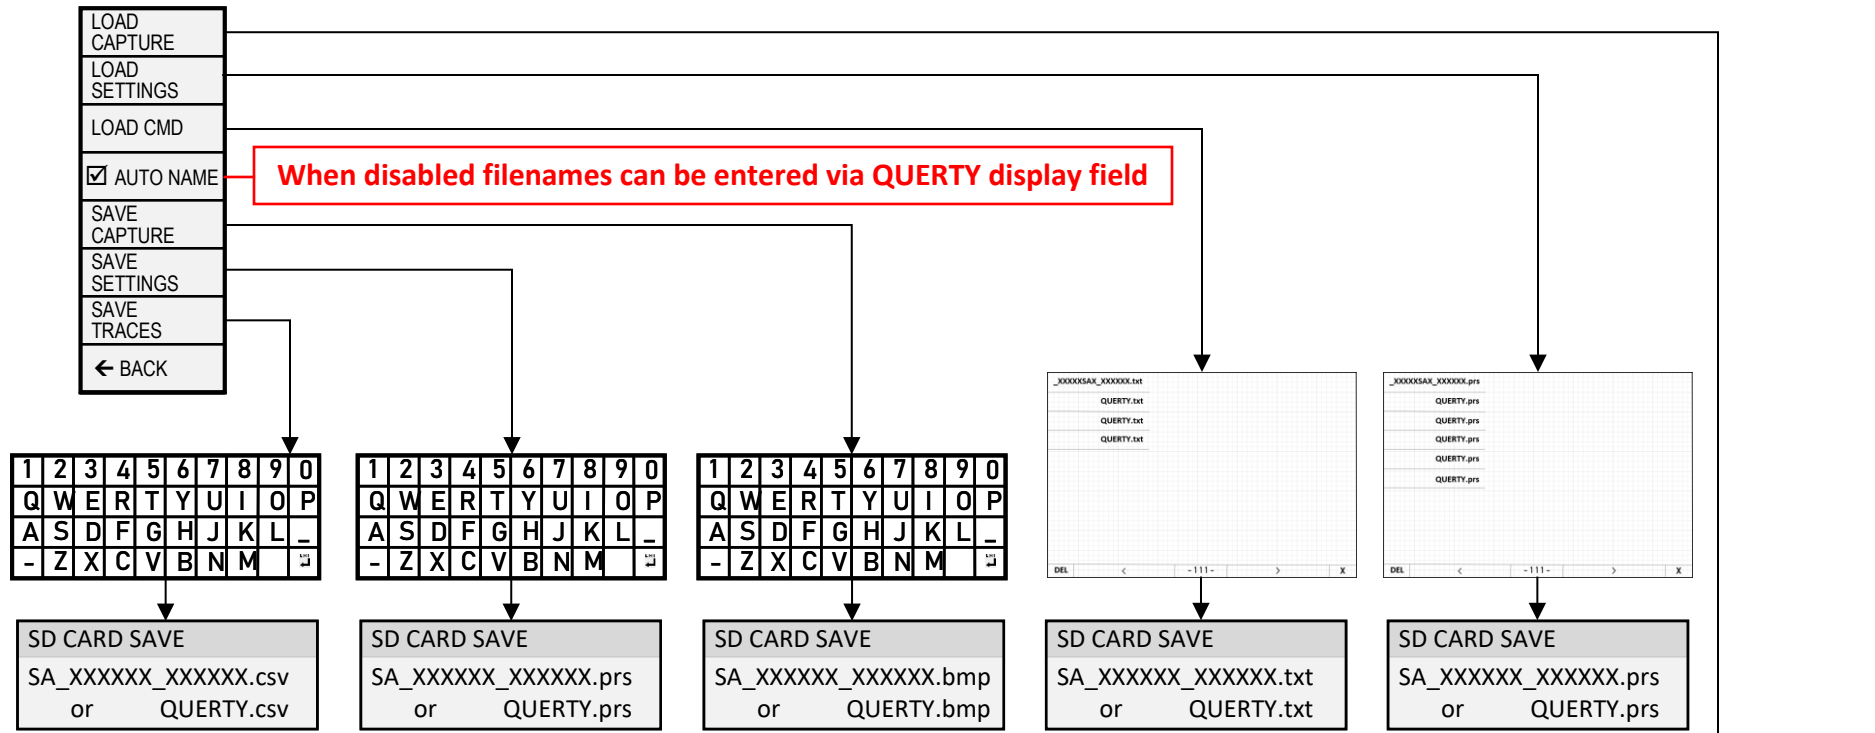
LOAD CAPTURE
LOAD SETTINGS
LOAD CMD
☑ AUTO NAME
SAVE CAPTURE
SAVE SETTINGS
SAVE TRACES
← BACK

When disabled filenames can be entered via QUERTY display field

| 1 | 2 | 3 | 4 | 5 | 6 | 7 | 8 | 9 | 0 |
|---|---|---|---|---|---|---|---|---|---|
| Q | W | E | R | T | Y | U | I | O | P |
| A | S | D | F | G | H | J | K | L | _ |
| - | Z | X | C | V | B | N | M |  | ↵ |

SD CARD SAVE
SA_XXXXXX_XXXXXX.csv
or QUERTY.csv

| 1 | 2 | 3 | 4 | 5 | 6 | 7 | 8 | 9 | 0 |
|---|---|---|---|---|---|---|---|---|---|
| Q | W | E | R | T | Y | U | I | O | P |
| A | S | D | F | G | H | J | K | L | _ |
| - | Z | X | C | V | B | N | M |  | ↵ |

SD CARD SAVE
SA_XXXXXX_XXXXXX.prs
or QUERTY.prs

| 1 | 2 | 3 | 4 | 5 | 6 | 7 | 8 | 9 | 0 |
|---|---|---|---|---|---|---|---|---|---|
| Q | W | E | R | T | Y | U | I | O | P |
| A | S | D | F | G | H | J | K | L | _ |
| - | Z | X | C | V | B | N | M |  | ↵ |

SD CARD SAVE
SA_XXXXXX_XXXXXX.bmp
or QUERTY.bmp

_XXXXXSAX_XXXXXX.txt
QUERTY.txt
QUERTY.txt
QUERTY.txt
DEL < -111- > X

SD CARD SAVE
SA_XXXXXX_XXXXXX.txt
or QUERTY.txt

_XXXXXSAX_XXXXXX.prs
QUERTY.prs
QUERTY.prs
QUERTY.prs
QUERTY.prs
QUERTY.prs
DEL < -111- > X

SD CARD SAVE
SA_XXXXXX_XXXXXX.prs
or QUERTY.prs